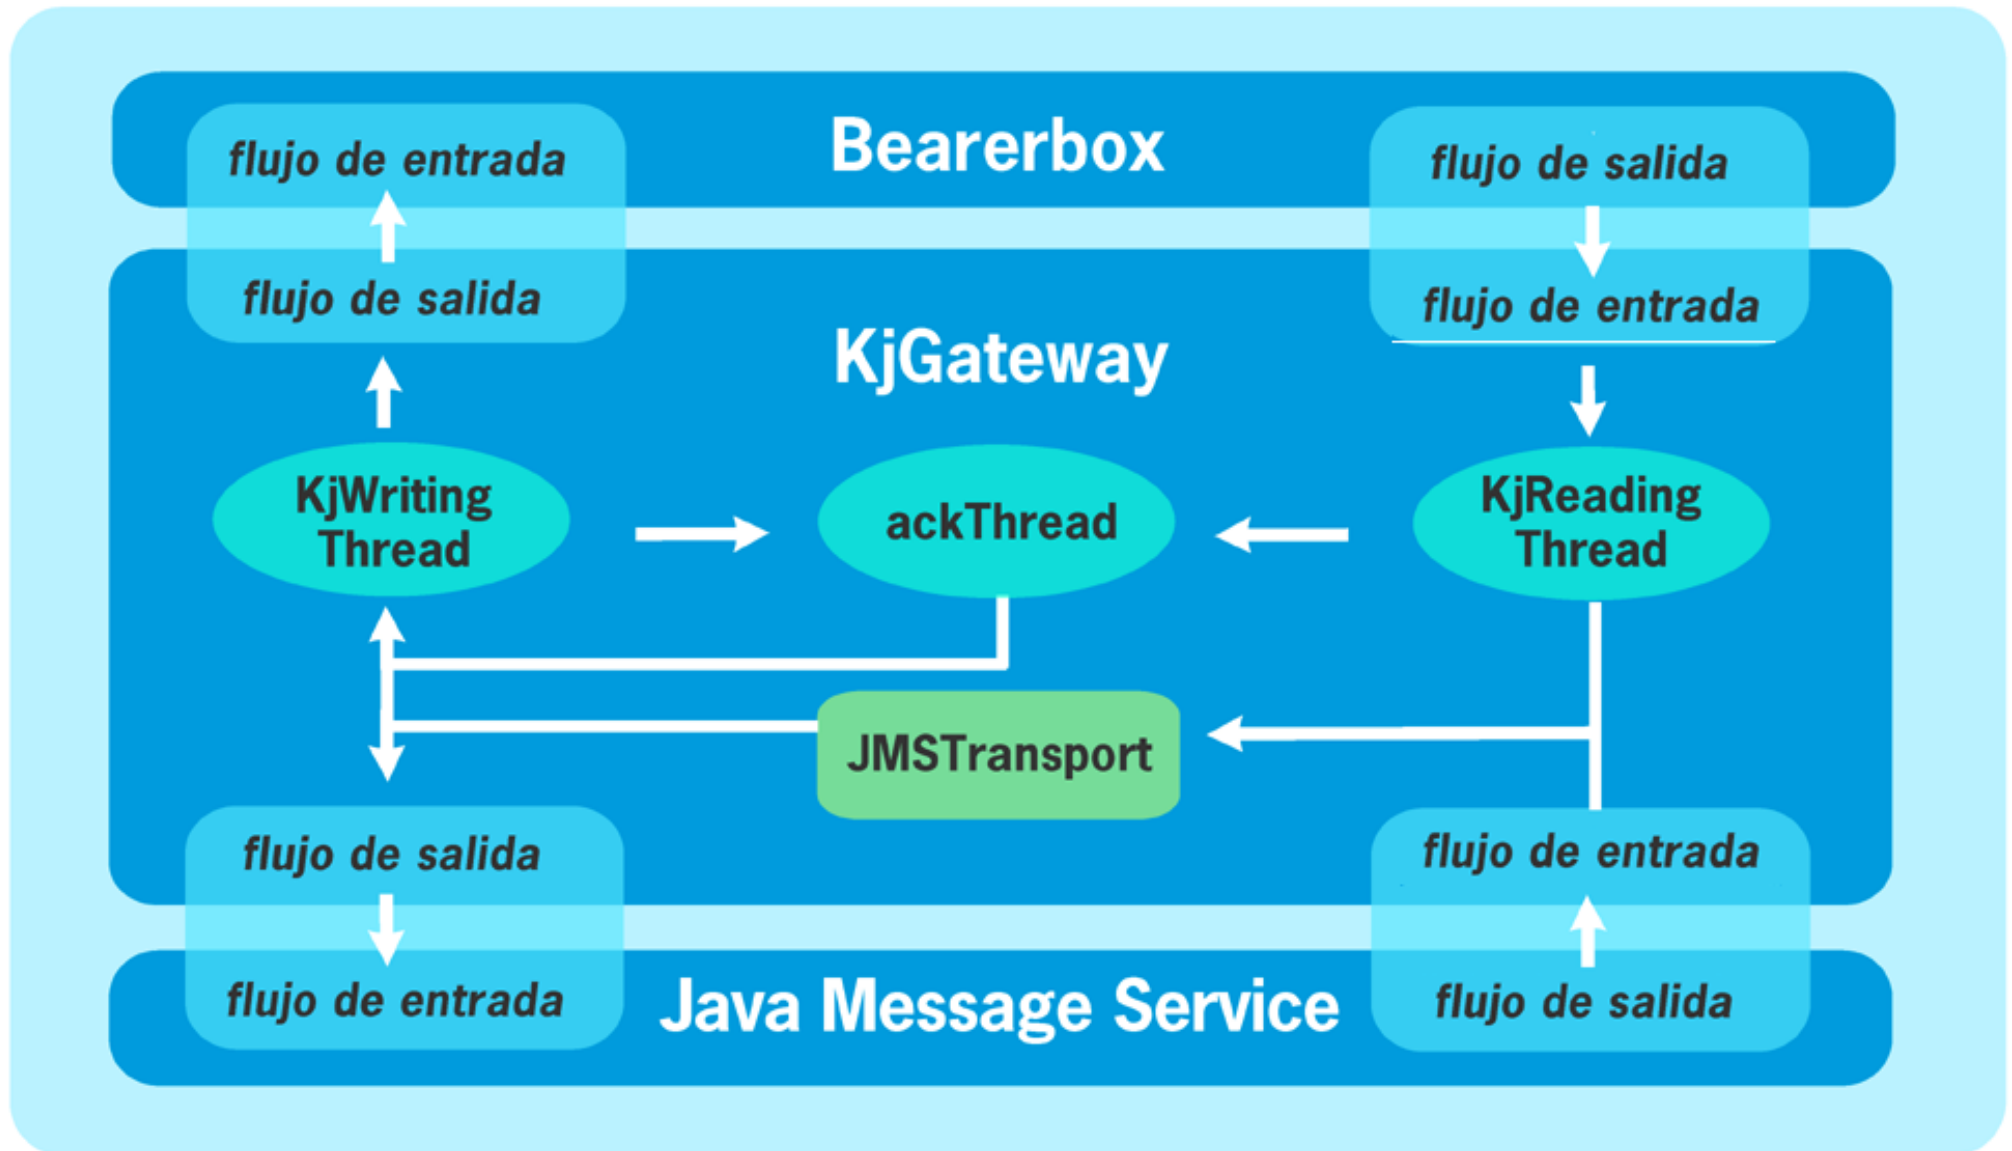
flujo de entrada

Bearerbox

flujo de salida

flujo de salida

flujo de entrada

KjGateway

KjWriting Thread

ackThread

KjReading Thread

JMSTransport

flujo de salida

flujo de entrada

flujo de entrada

Java Message Service

flujo de salida